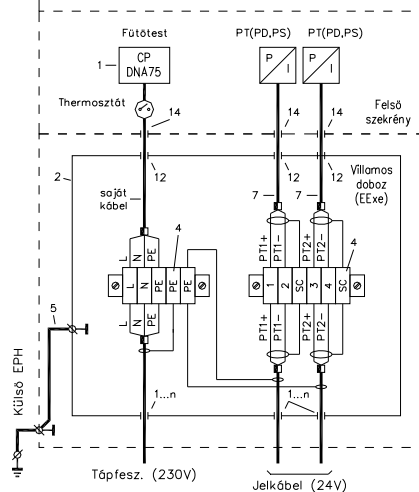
Fűtőtest

1

CP DNA75

PT(PD,PS)

PT(PD,PS)

P I

P I

Thermosztát

14

14

14

Felső szekrény

2

12

12

12

saját kábel

7

7

Villamos doboz (EEx e)

4

L N PE PE PE

L N PE

PT1+ PT1– PT2+ PT2–

1 2 SC 3 4 SC

PT1+ PT1– PT2+ PT2–

4

5

Külső EPH

1...n

1...n

Tápfesz. (230V)

Jelkábel (24V)